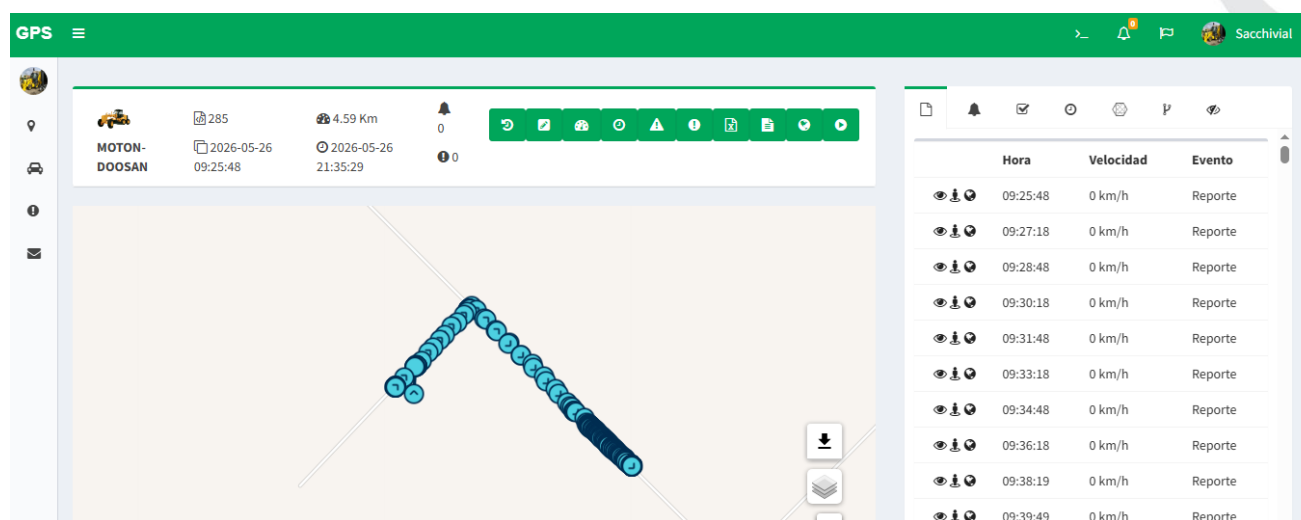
GPS ≡

>_ 0 Sacchivial

MOTON-DOOSAN

285

2026-05-26 09:25:48

4.59 Km

2026-05-26 21:35:29

0

0

| Hora | Velocidad | Evento |
|---|---|---|
| 09:25:48 | 0 km/h | Reporte |
| 09:27:18 | 0 km/h | Reporte |
| 09:28:48 | 0 km/h | Reporte |
| 09:30:18 | 0 km/h | Reporte |
| 09:31:48 | 0 km/h | Reporte |
| 09:33:18 | 0 km/h | Reporte |
| 09:34:48 | 0 km/h | Reporte |
| 09:36:18 | 0 km/h | Reporte |
| 09:38:19 | 0 km/h | Reporte |
| 09:39:49 | 0 km/h | Reporte |